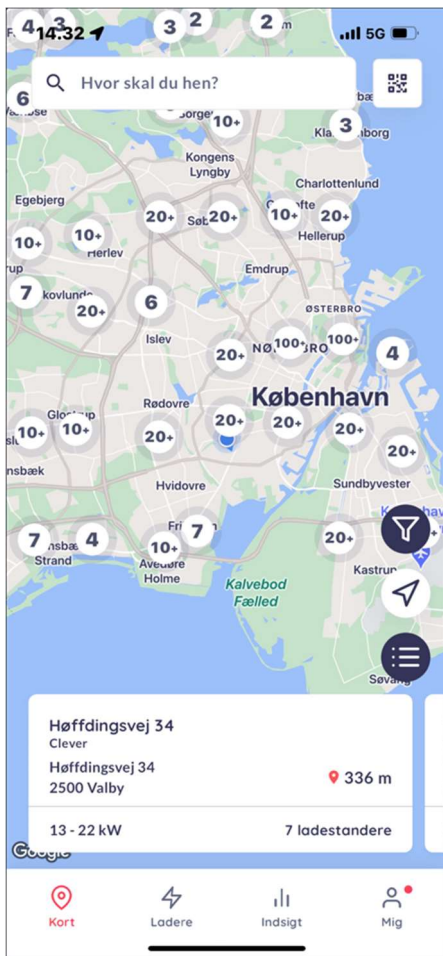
14.32
5G

Hvor skal du hen?

4 3 3 2 2
6
10+
3
Kongens Lyngby
Charlottenlund
Egebjerg
20+ 20+ 10+ 20+
Hellerup
10+ 10+
Herlev
Emdrup
7
20+
6
ØSTERBRO
Islev
20+ 100+ 100+
4
København
Rødovre
20+ 20+
10+ 10+ 20+ 20+
20+
Hvidovre
Sundbyvester
7 4 7
10+
20+
Strand
Avedøre Holme
Kalvebod Fælled
Kastrup
Søvang

Høffdingsvej 34
Clever
Høffdingsvej 34
2500 Valby
336 m
13 - 22 kW
7 ladestandere

Google

Kort
Ladere
Indsigt
Mig